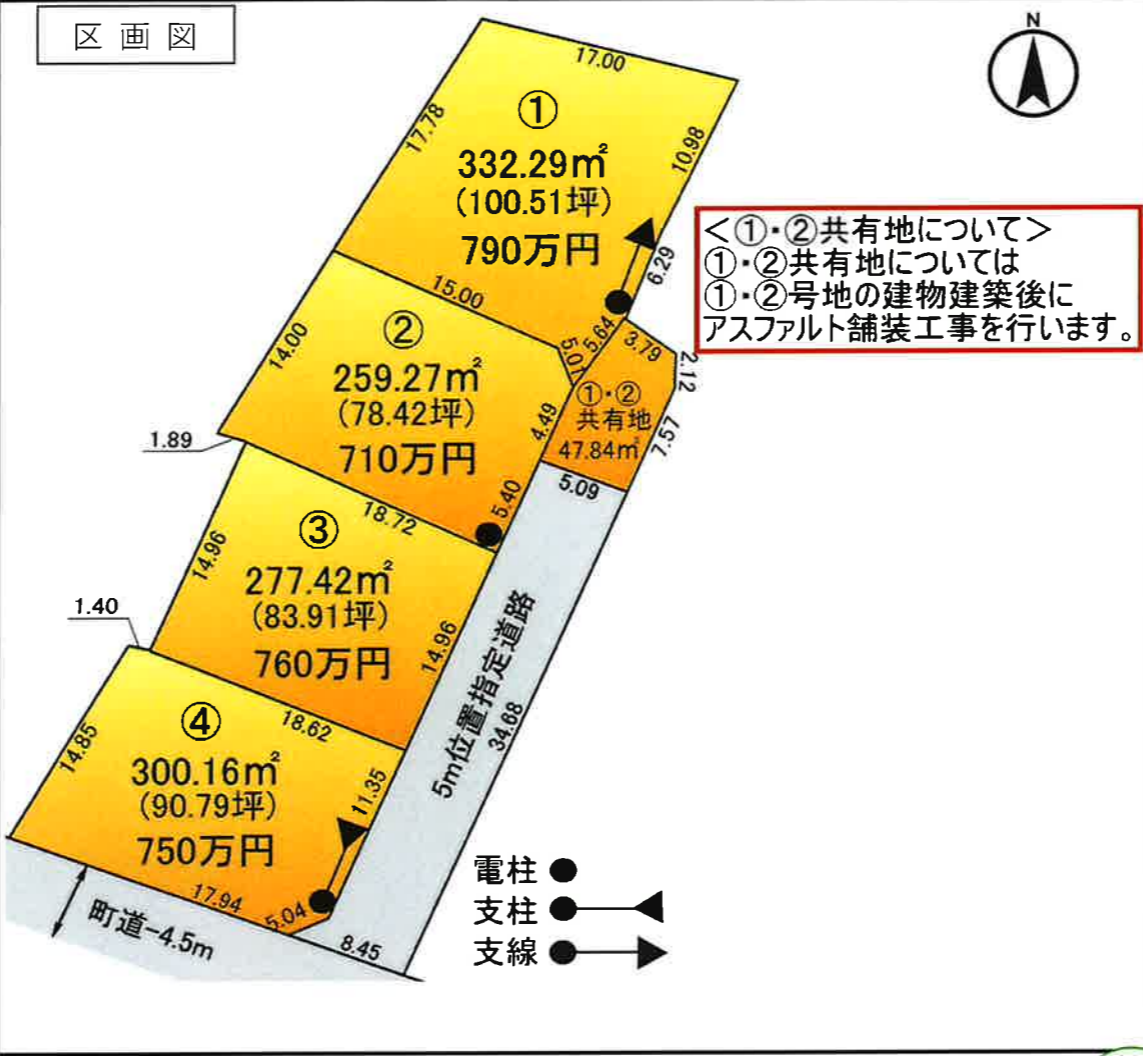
区画図

N

17.00
17.78
10.98
①
332.29㎡
(100.51坪)
790万円
6.29

<①・②共有地について>
①・②共有地については
①・②号地の建物建築後に
アスファルト舗装工事を行います。

15.00
14.00
5.01
5.64
3.79
2.12
②
259.27㎡
(78.42坪)
710万円
①・②
共有地
47.84㎡
4.49
7.57
1.89
5.09
5.40
18.72
14.96
③
277.42㎡
(83.91坪)
760万円
14.96
1.40
5m位置指定道路
34.68
④
18.62
14.85
300.16㎡
(90.79坪)
750万円
11.35
17.94
5.04
町道-4.5m
8.45

電柱
支柱
支線